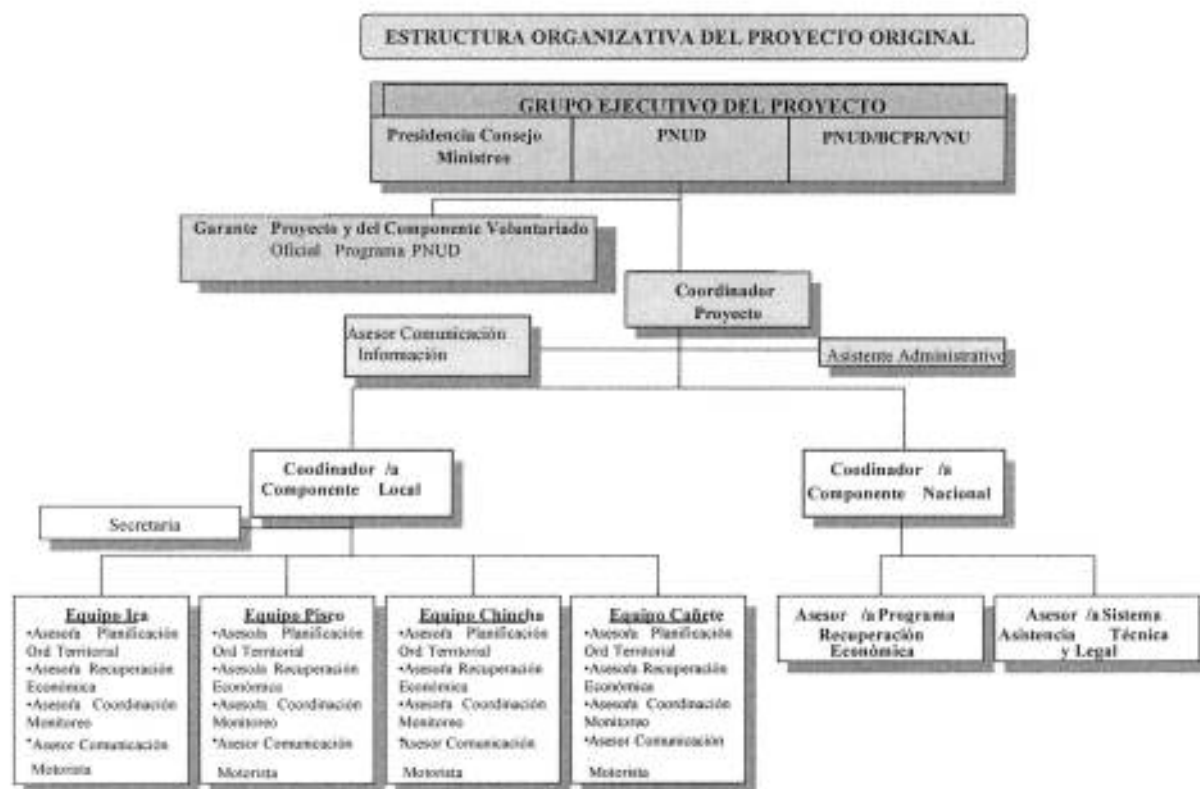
ESTRUCTURA ORGANIZATIVA DEL PROYECTO ORIGINAL

GRUPO EJECUTIVO DEL PROYECTO

Presidencia Consejo Ministros

PNUD

PNUD/BCPR/VNU

Garante Proyecto y del Componente Valuntariado Oficial Programa PNUD

Coordinador Proyecto

Asesor Comunicación Información

Asistente Administrativo

Coodinador /a Componente Local

Secretaria

Coodinador /a Componente Nacional

Equipo Ica
•Asesora Planificación Ord Territorial
•Asesora Recuperación Económica
•Asesora Coordinación Monitoreo
*Asesor Comunicación
Motorista

Equipo Pisco
•Asesora Planificación Ord Territorial
•Asesora Recuperación Económica
•Asesora Coordinación Monitoreo
*Asesor Comunicación
Motorista

Equipo Chincha
•Asesora Planificación Ord Territorial
•Asesora Recuperación Económica
•Asesora Coordinación Monitoreo
*Asesor Comunicación
Motorista

Equipo Cañete
•Asesora Planificación Ord Territorial
•Asesora Recuperación Económica
•Asesora Coordinación Monitoreo
•Asesor Comunicación
Motorista

Asesor /a Programa Recuperación Económica

Asesor /a Sistema Asistencia Técnica y Legal